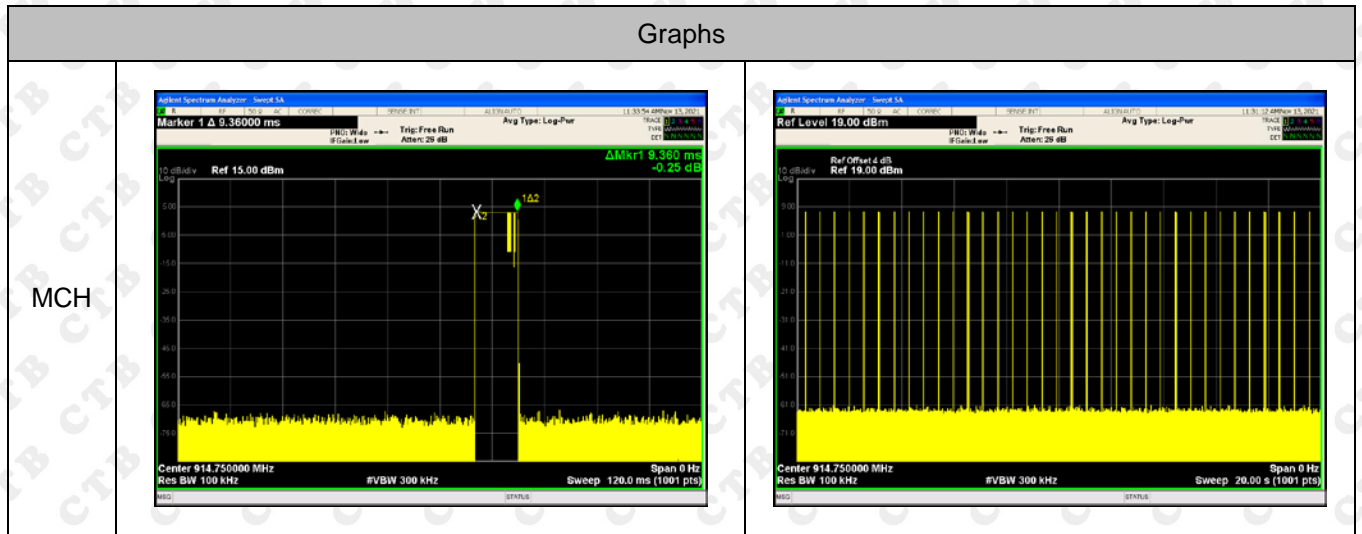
| Graphs | | |
|---|---|---|
| MCH | Agilent Spectrum Analyzer - Swept SA<br>RF 50 Ω AC CORREC SENSE:INT ALIGN AUTO 11:33:54 AM Nov 15, 2021<br>Marker 1 Δ 9.36000 ms<br>PNO: Wide IFGain:Low Trig: Free Run Atten: 20 dB Avg Type: Log-Pwr<br>TRACE TYPE DET<br>ΔMkr1 9.360 ms -0.25 dB<br>10 dB/div Log Ref 15.00 dBm<br>5.00 -5.00 -15.0 -25.0 -35.0 -45.0 -55.0 -65.0 -75.0<br>X2 1Δ2<br>Center 914.750000 MHz Span 0 Hz<br>Res BW 100 kHz #VBW 300 kHz Sweep 120.0 ms (1001 pts)<br>MSG STATUS | Agilent Spectrum Analyzer - Swept SA<br>RF 50 Ω AC CORREC SENSE:INT ALIGN AUTO 11:31:12 AM Nov 15, 2021<br>Ref Level 19.00 dBm<br>PNO: Wide IFGain:Low Trig: Free Run Atten: 20 dB Avg Type: Log-Pwr<br>TRACE TYPE DET<br>10 dB/div Log Ref Offset 4 dB Ref 19.00 dBm<br>9.00 -1.00 -11.0 -21.0 -31.0 -41.0 -51.0 -61.0 -71.0<br>Center 914.750000 MHz Span 0 Hz<br>Res BW 100 kHz #VBW 300 kHz Sweep 20.00 s (1001 pts)<br>MSG STATUS |